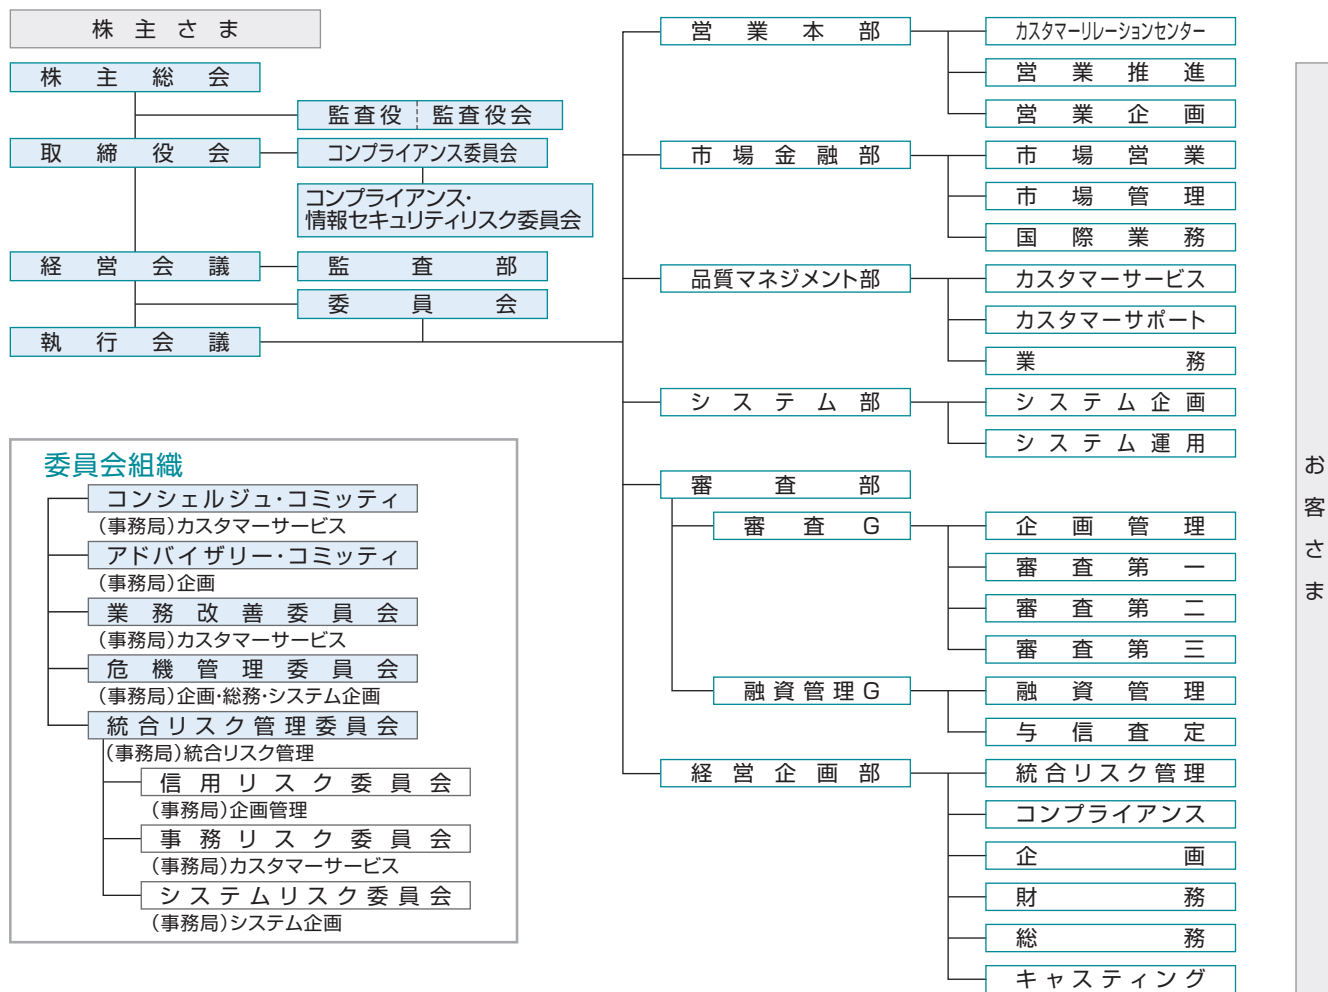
株主さま

株主総会

監査役　監査役会

取締役会

コンプライアンス委員会

コンプライアンス・情報セキュリティリスク委員会

経営会議

監査部

委員会

執行会議

委員会組織

コンシェルジュ・コミッティ
(事務局)カスタマーサービス

アドバイザリー・コミッティ
(事務局)企画

業務改善委員会
(事務局)カスタマーサービス

危機管理委員会
(事務局)企画･総務･システム企画

統合リスク管理委員会
(事務局)統合リスク管理

信用リスク委員会
(事務局)企画管理

事務リスク委員会
(事務局)カスタマーサービス

システムリスク委員会
(事務局)システム企画

営業本部

カスタマーリレーションセンター

営業推進

営業企画

市場金融部

市場営業

市場管理

国際業務

品質マネジメント部

カスタマーサービス

カスタマーサポート

業務

システム部

システム企画

システム運用

審査部

審査G

企画管理

審査第一

審査第二

審査第三

融資管理G

融資管理

与信査定

経営企画部

統合リスク管理

コンプライアンス

企画

財務

総務

キャスティング

お客さま